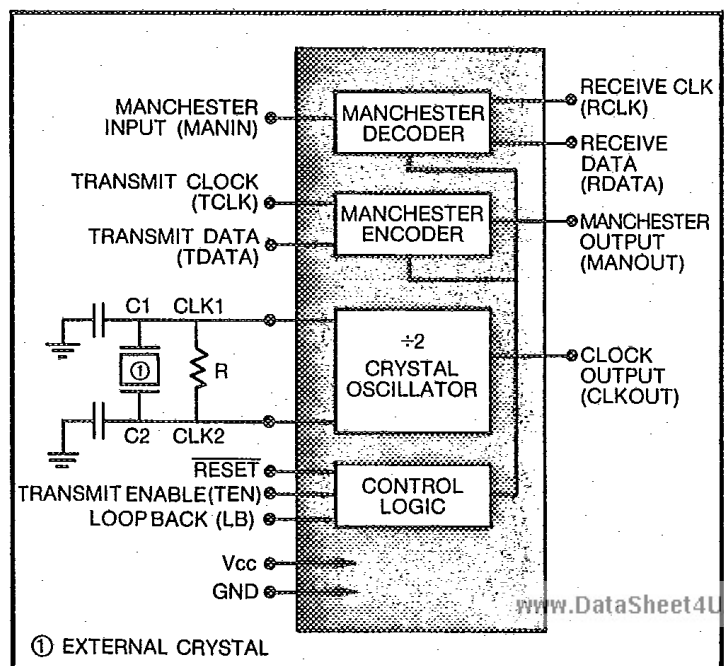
MANCHESTER INPUT (MANIN)

MANCHESTER DECODER

RECEIVE CLK (RCLK)

RECEIVE DATA (RDATA)

TRANSMIT CLOCK (TCLK)

TRANSMIT DATA (TDATA)

MANCHESTER ENCODER

MANCHESTER OUTPUT (MANOUT)

C1 CLK1

①

R

C2 CLK2

÷2 CRYSTAL OSCILLATOR

CLOCK OUTPUT (CLKOUT)

$\overline{RESET}$

TRANSMIT ENABLE (TEN)

LOOP BACK (LB)

CONTROL LOGIC

Vcc

GND

www.DataSheet4U

① EXTERNAL CRYSTAL